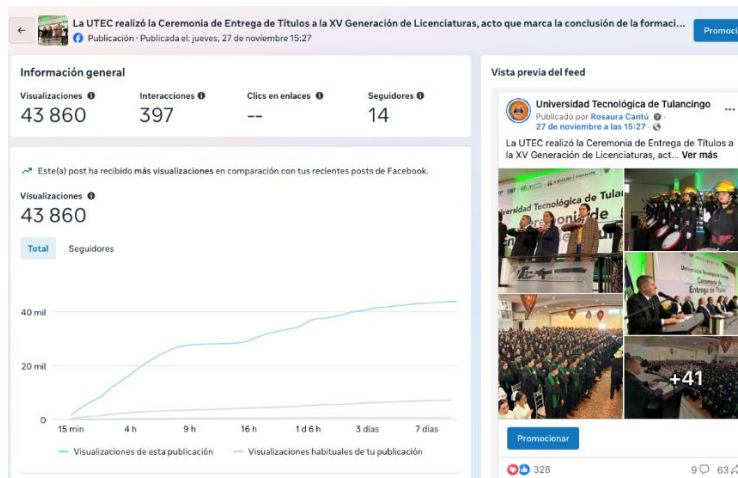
La UTEC realizó la Ceremonia de Entrega de Títulos a la XV Generación de Licenciaturas, acto que marca la conclusión de la formaci...
Publicación · Publicada el: jueves, 27 de noviembre 15:27
Promoci

Información general

| Visualizaciones | Interacciones | Clics en enlaces | Seguidores |
|---|---|---|---|
| 43 860 | 397 | -- | 14 |

Este(a) post ha recibido más visualizaciones en comparación con tus recientes posts de Facebook.

Visualizaciones
43 860

Total Seguidores

40 mil
20 mil
0
15 min 4 h 9 h 16 h 1 d 6 h 3 días 7 días

Visualizaciones de esta publicación Visualizaciones habituales de tu publicación

Vista previa del feed

Universidad Tecnológica de Tulancingo
Publicado por Rosaura Cantú
27 de noviembre a las 15:27

La UTEC realizó la Ceremonia de Entrega de Títulos a la XV Generación de Licenciaturas, act... Ver más

Universidad Tecnológica de Tula
Universidad Tecnológica
Ceremonia de Entrega de Títulos

+41

Promocionar

328
9 63